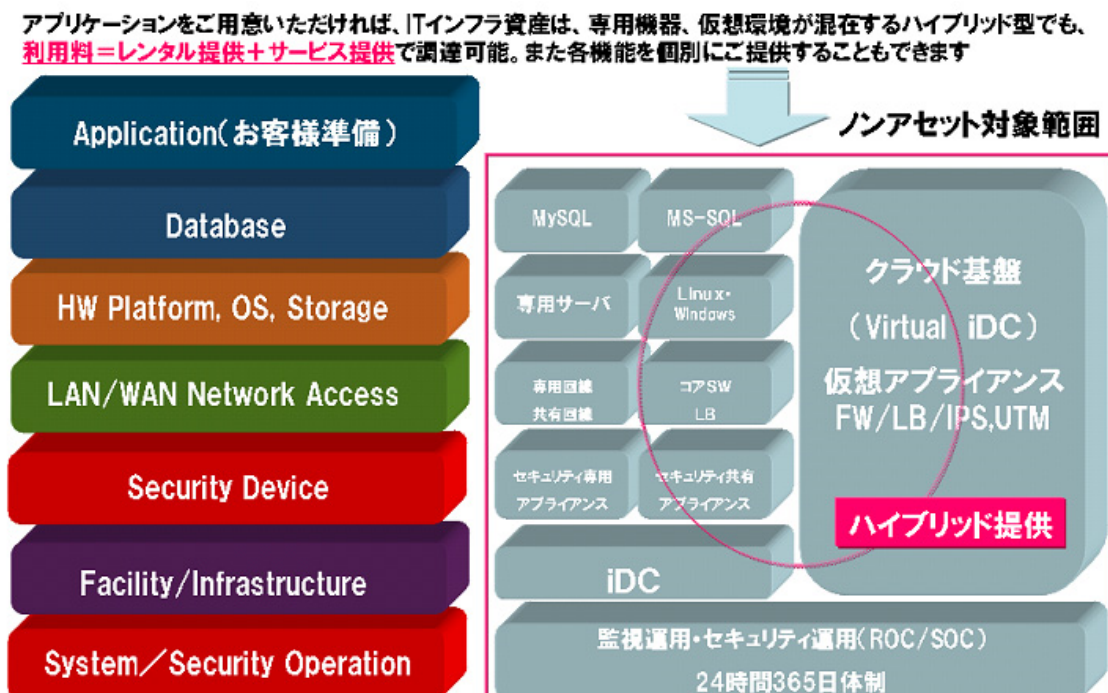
アプリケーションをご用意いただければ、ITインフラ資産は、専用機器、仮想環境が混在するハイブリッド型でも、利用料＝レンタル提供＋サービス提供で調達可能。また各機能を個別にご提供することもできます

ノンアセット対象範囲

Application（お客様準備）

Database

HW Platform, OS, Storage

LAN/WAN Network Access

Security Device

Facility/Infrastructure

System／Security Operation

MySQL

MS-SQL

専用サーバ

Linux・Windows

専用回線
共有回線

コアSW
LB

セキュリティ専用アプライアンス

セキュリティ共有アプライアンス

iDC

クラウド基盤

（Virtual iDC）

仮想アプライアンス
FW/LB/IPS,UTM

ハイブリッド提供

監視運用・セキュリティ運用（ROC/SOC）

24時間365日体制